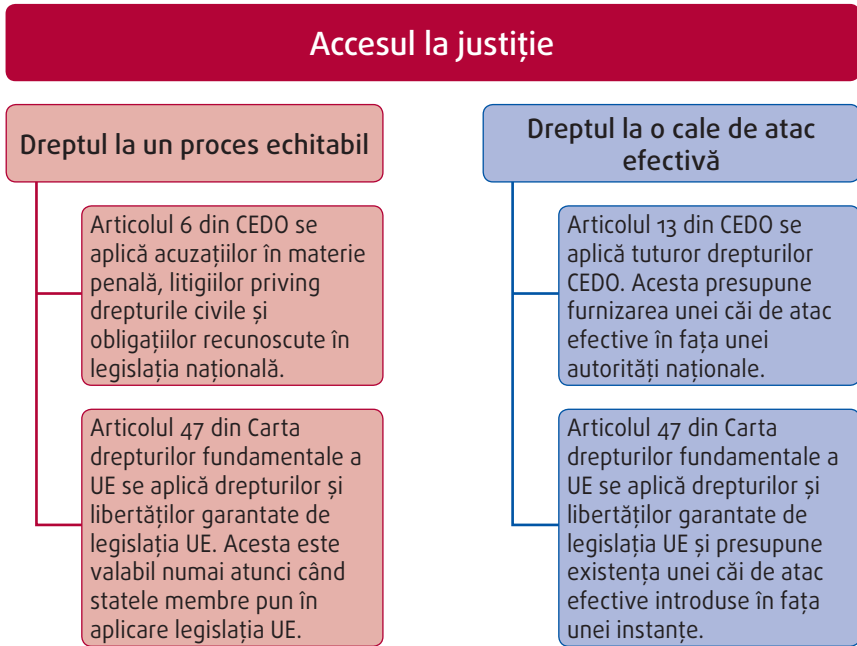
Accesul la justiție

Dreptul la un proces echitabil

Articolul 6 din CEDO se aplică acuzațiilor în materie penală, litigiilor priving drepturile civile și obligațiilor recunoscute în legislația națională.

Articolul 47 din Carta drepturilor fundamentale a UE se aplică drepturilor și libertăților garantate de legislația UE. Acesta este valabil numai atunci când statele membre pun în aplicare legislația UE.

Dreptul la o cale de atac efectivă

Articolul 13 din CEDO se aplică tuturor drepturilor CEDO. Acesta presupune furnizarea unei căi de atac efective în fața unei autorități naționale.

Articolul 47 din Carta drepturilor fundamentale a UE se aplică drepturilor și libertăților garantate de legislația UE și presupune existența unei căi de atac efective introduse în fața unei instanțe.